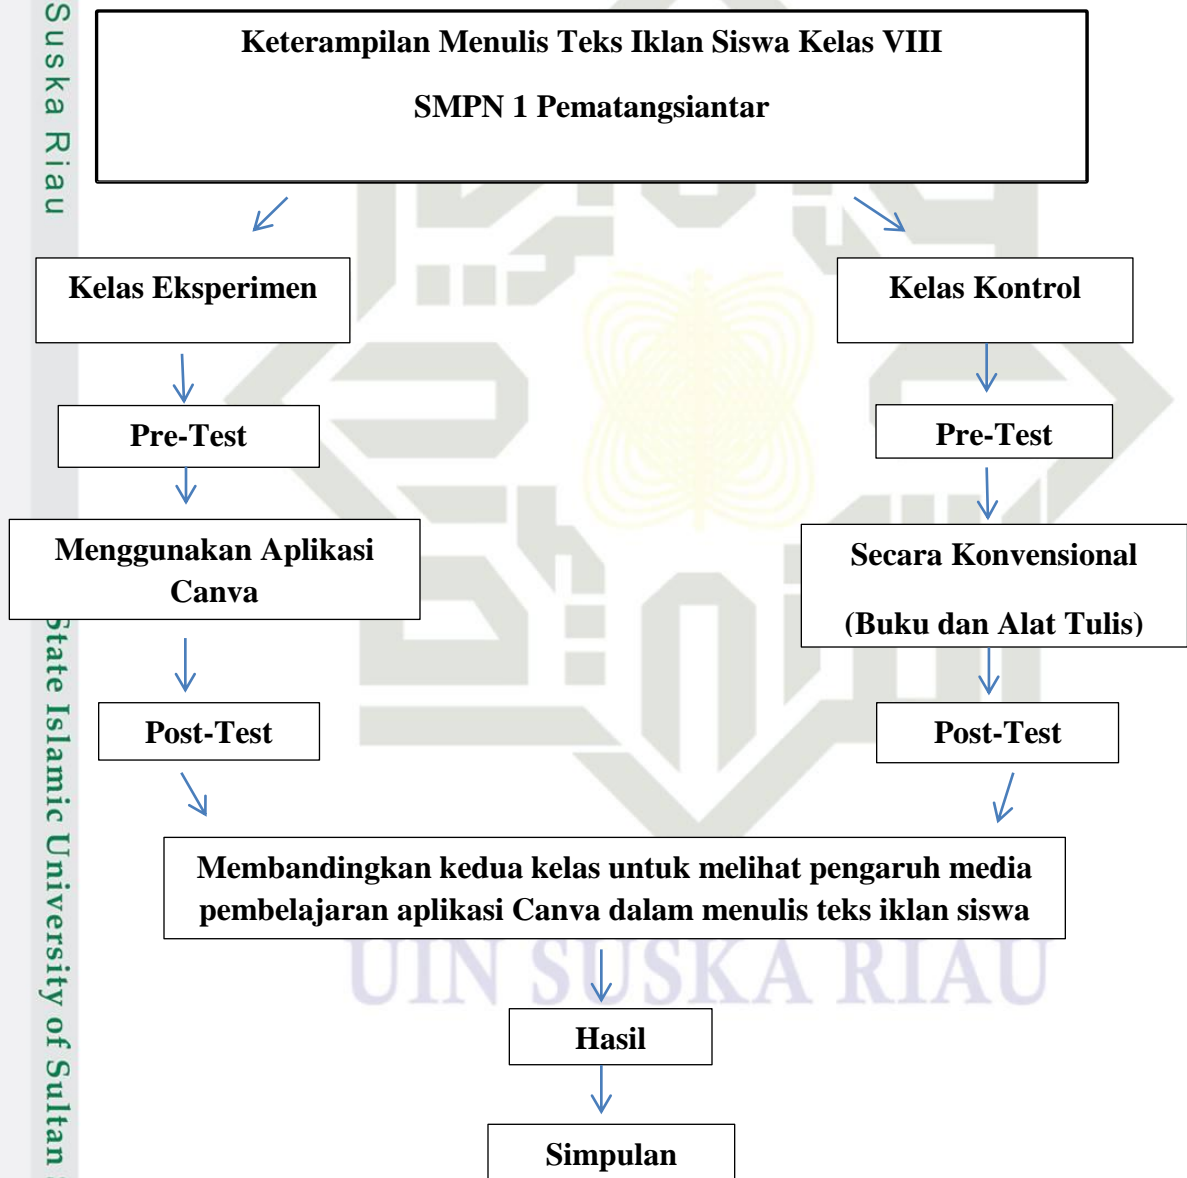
Suska Riau

Keterampilan Menulis Teks Iklan Siswa Kelas VIII

SMPN 1 Pematangsiantar

Kelas Eksperimen

Kelas Kontrol

Pre-Test

Pre-Test

Menggunakan Aplikasi Canva

Secara Konvensional

(Buku dan Alat Tulis)

Post-Test

Post-Test

Membandingkan kedua kelas untuk melihat pengaruh media pembelajaran aplikasi Canva dalam menulis teks iklan siswa

UIN SUSKA RIAU

Hasil

Simpulan

State Islamic University of Sultan